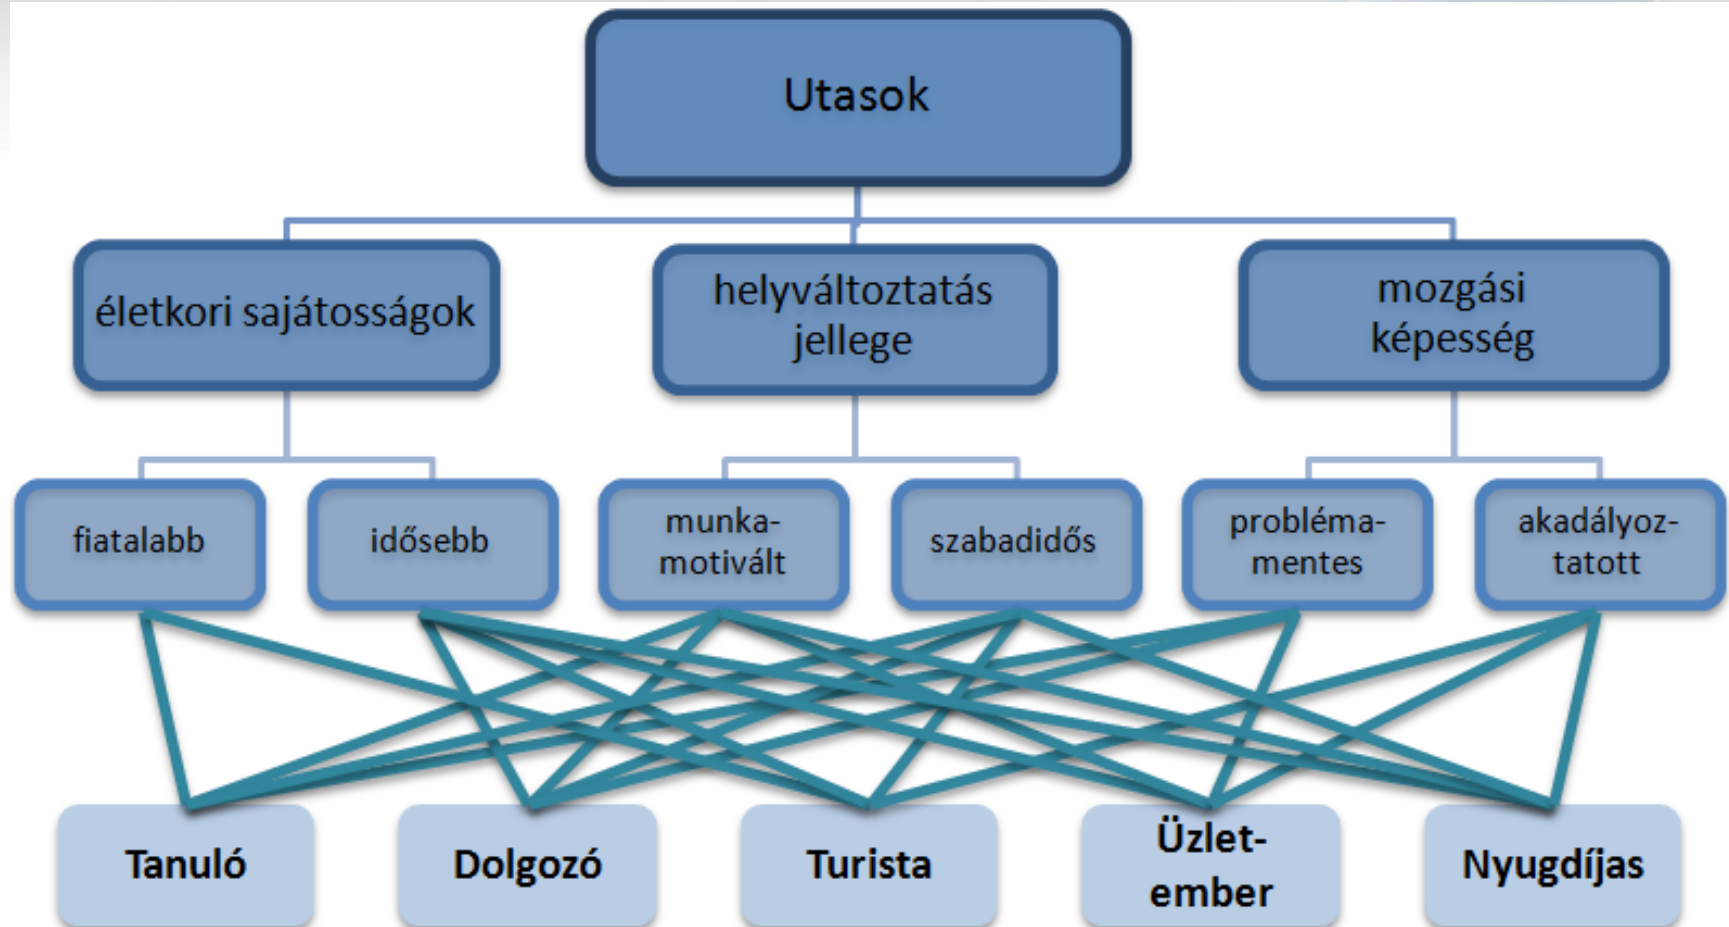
Utasok

életkori sajátosságok

helyváltoztatás jellege

mozgási képesség

fiatalabb

idősebb

munka-motivált

szabadidős

probléma-mentes

akadályoz-tatott

Tanuló

Dolgozó

Turista

Üzlet-ember

Nyugdíjas